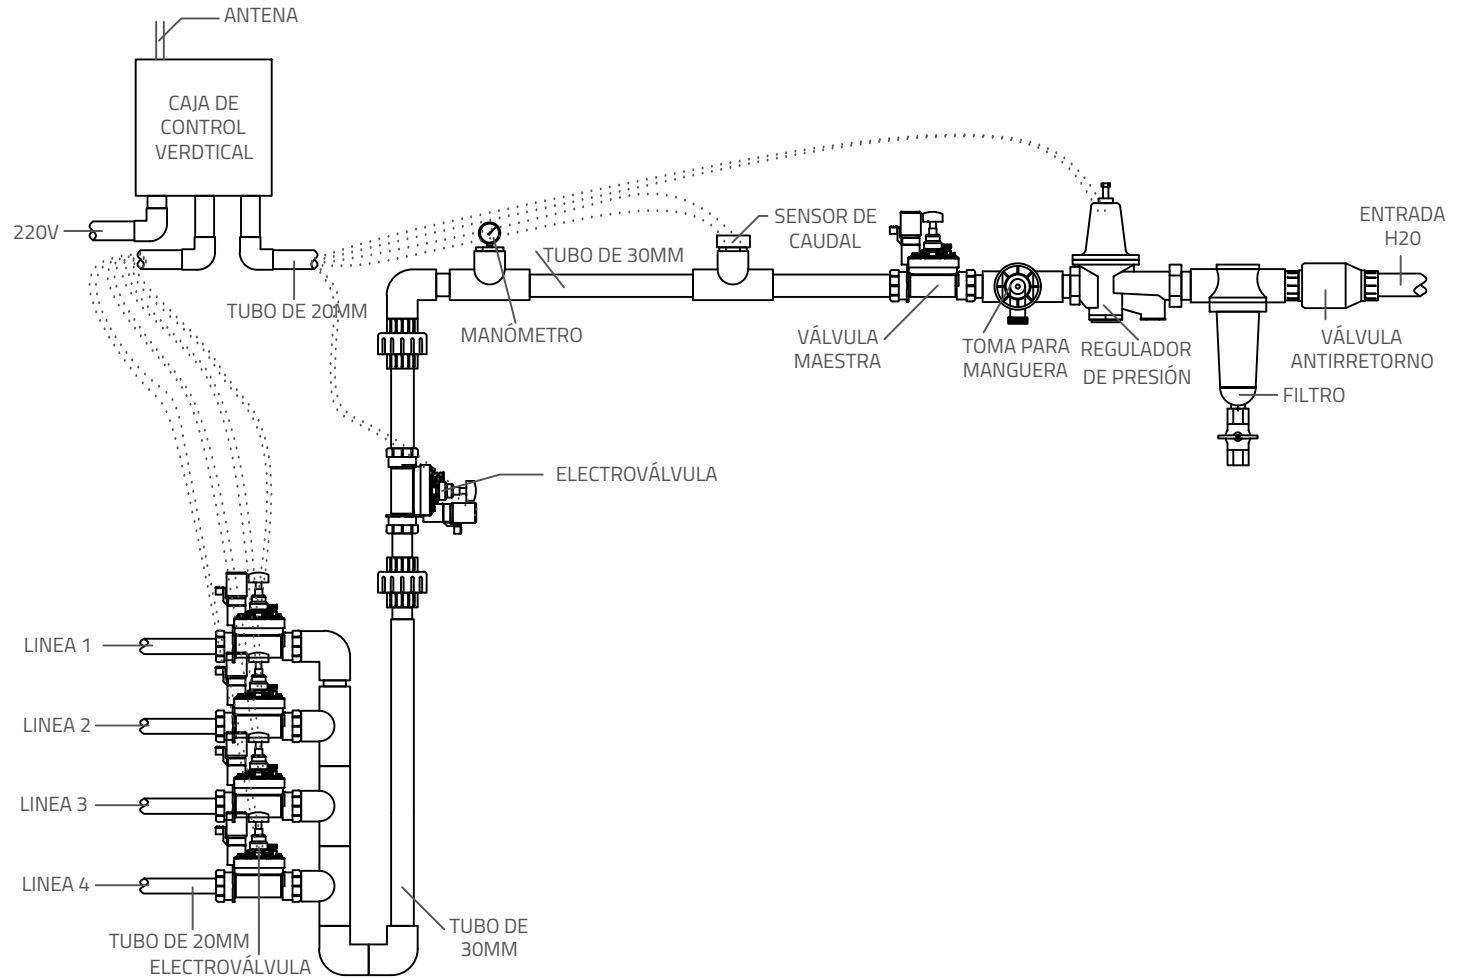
ANTENA

CAJA DE CONTROL VERDTICAL

220V

TUBO DE 20MM

MANÓMETRO

TUBO DE 30MM

SENSOR DE CAUDAL

VÁLVULA MAESTRA

TOMA PARA MANGUERA

REGULADOR DE PRESIÓN

FILTRO

VÁLVULA ANTIRRETORNO

ENTRADA H20

ELECTROVÁLVULA

LINEA 1

LINEA 2

LINEA 3

LINEA 4

TUBO DE 20MM

ELECTROVÁLVULA

TUBO DE 30MM